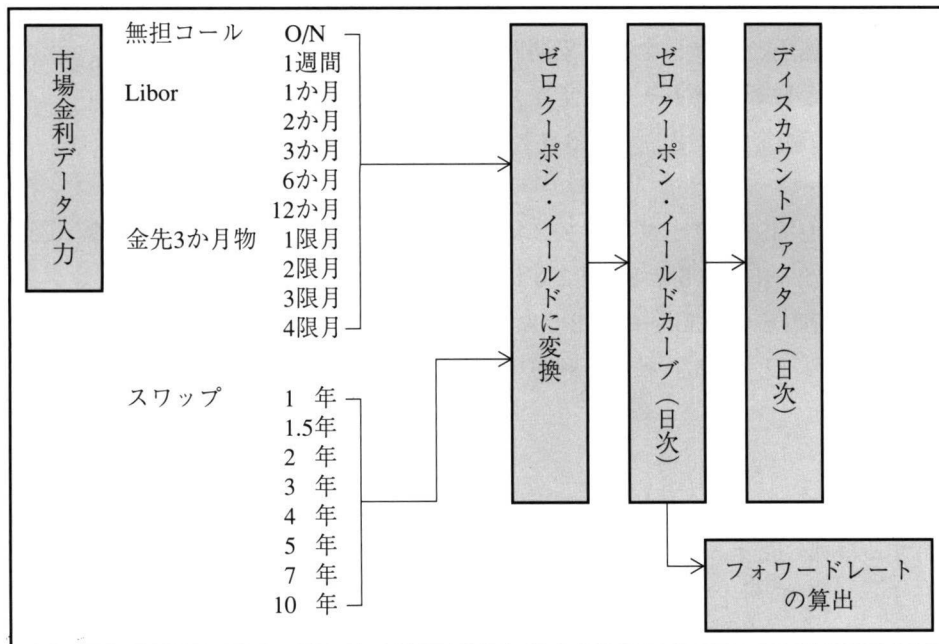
市場金利データ入力

無担コール O/N
1週間
Libor 1か月
2か月
3か月
6か月
12か月
金先3か月物 1限月
2限月
3限月
4限月

スワップ 1 年
1.5年
2 年
3 年
4 年
5 年
7 年
10 年

ゼロクーポン・イールドに変換

ゼロクーポン・イールドカーブ（日次）

ディスカウントファクター（日次）

フォワードレートの算出